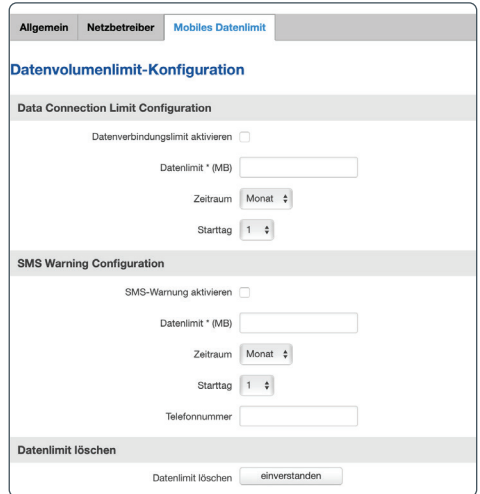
Allgemein Netzbetreiber Mobiles Datenlimit

Datenvolumenlimit-Konfiguration

Data Connection Limit Configuration

Datenverbindungslimit aktivieren

Datenlimit * (MB)

Zeitraum Monat

Starttag 1

SMS Warning Configuration

SMS-Warnung aktivieren

Datenlimit * (MB)

Zeitraum Monat

Starttag 1

Telefonnummer

Datenlimit löschen

Datenlimit löschen einverstanden